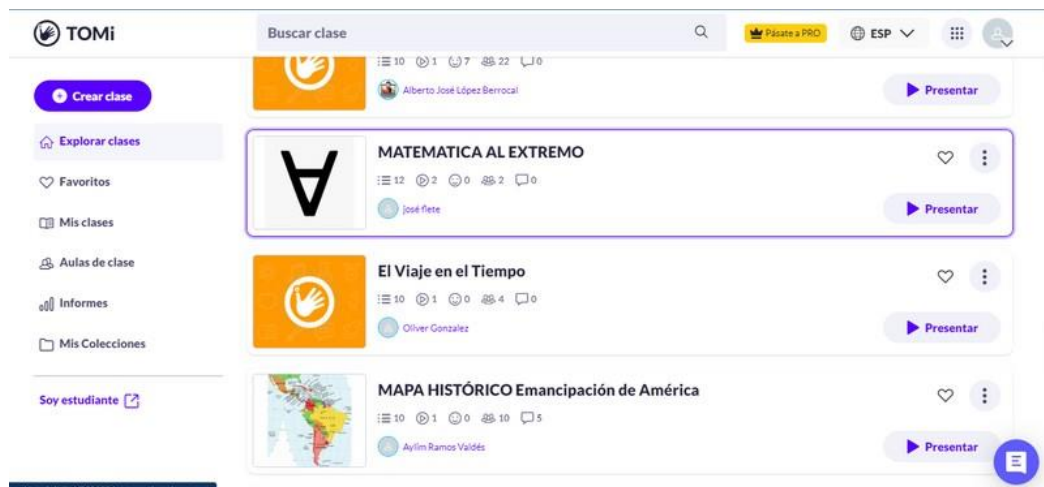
TOMi

Buscar clase

Pásate a PRO

ESP

Crear clase

Explorar clases

Favoritos

Mis clases

Aulas de clase

Informes

Mis Colecciones

Soy estudiante

10 1 7 22 0

Alberto José López Berrocal

Presentar

MATEMATICA AL EXTREMO

12 2 0 2 0

José flete

Presentar

El Viaje en el Tiempo

10 1 0 4 0

Oliver Gonzalez

Presentar

MAPA HISTÓRICO Emancipación de América

10 1 0 10 5

Aylim Ramos Valdés

Presentar